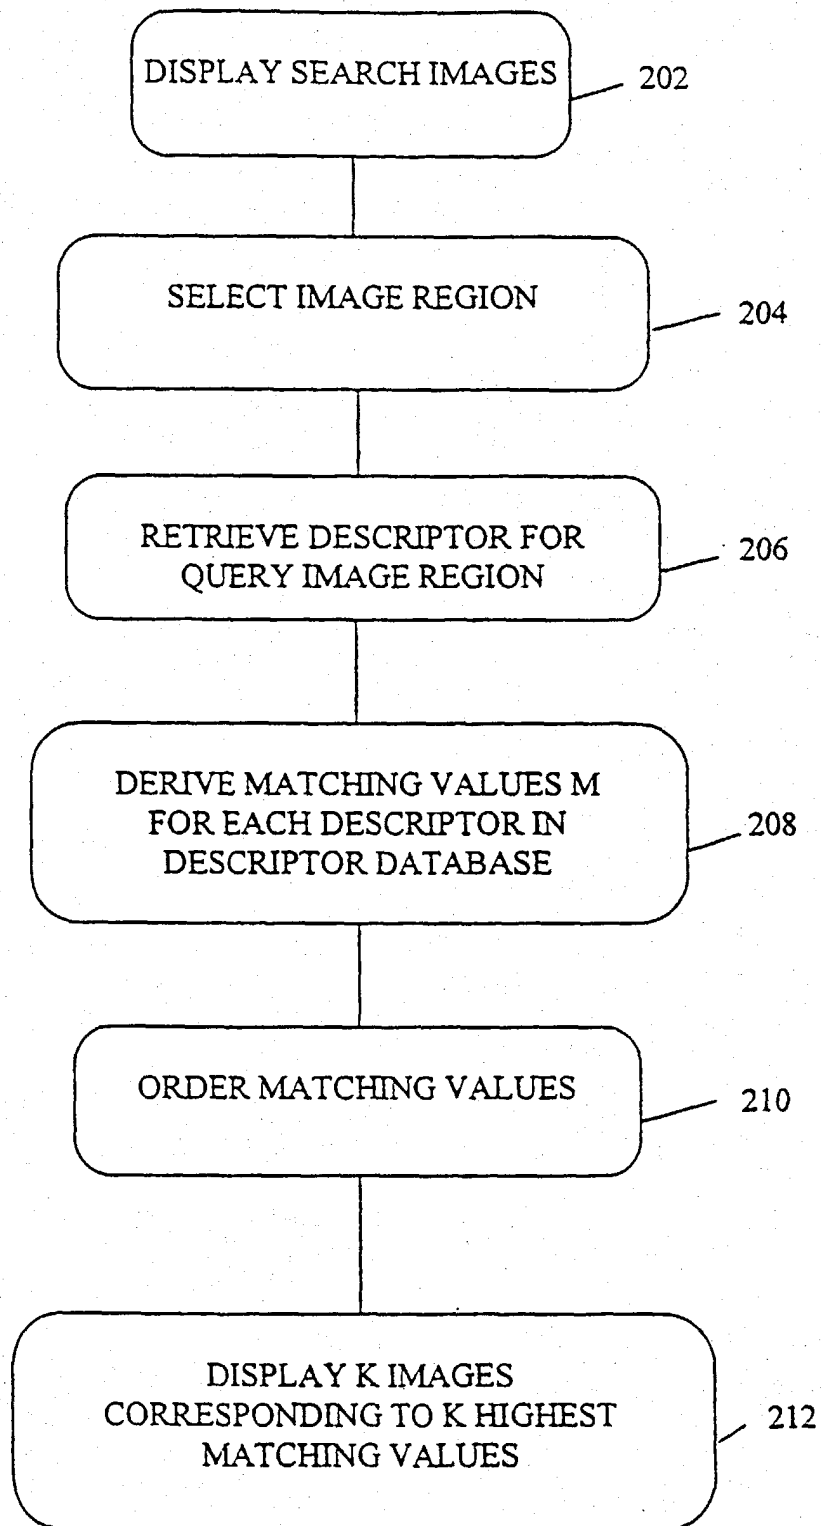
DISPLAY SEARCH IMAGES

202

SELECT IMAGE REGION

204

RETRIEVE DESCRIPTOR FOR QUERY IMAGE REGION

206

DERIVE MATCHING VALUES M FOR EACH DESCRIPTOR IN DESCRIPTOR DATABASE

208

ORDER MATCHING VALUES

210

DISPLAY K IMAGES CORRESPONDING TO K HIGHEST MATCHING VALUES

212